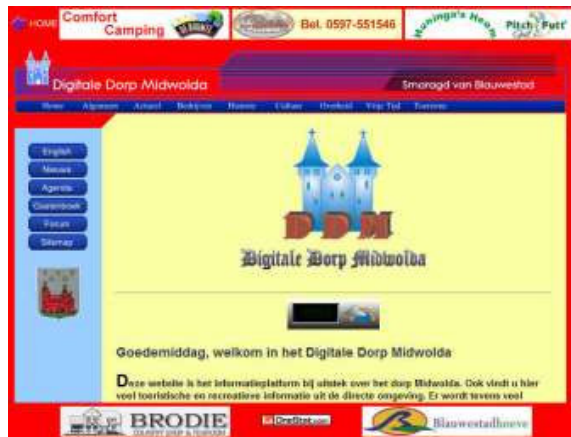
HOME Comfort Camping

Bel. 0597-551546

Huninga's Hoes

Pitch Putt

Digitale Dorp Midwolda

Smaragd van Blauwestad

Home Algemeen Actueel Bedrijven Historie Cultuur Overheid Vrije Tijd Toerisme

English

Nieuws

Agenda

Gastenboek

Forum

Sitemap

DDM

Digitale Dorp Midwolda

Goedemiddag, welkom in het Digitale Dorp Midwolda

Deze website is het informatieplatform bij uitstek over het dorp Midwolda. Ook vindt u hier veel toeristische en recreatieve informatie uit de directe omgeving. Er wordt tevens veel

BRODIE

Blauwestadhoeve